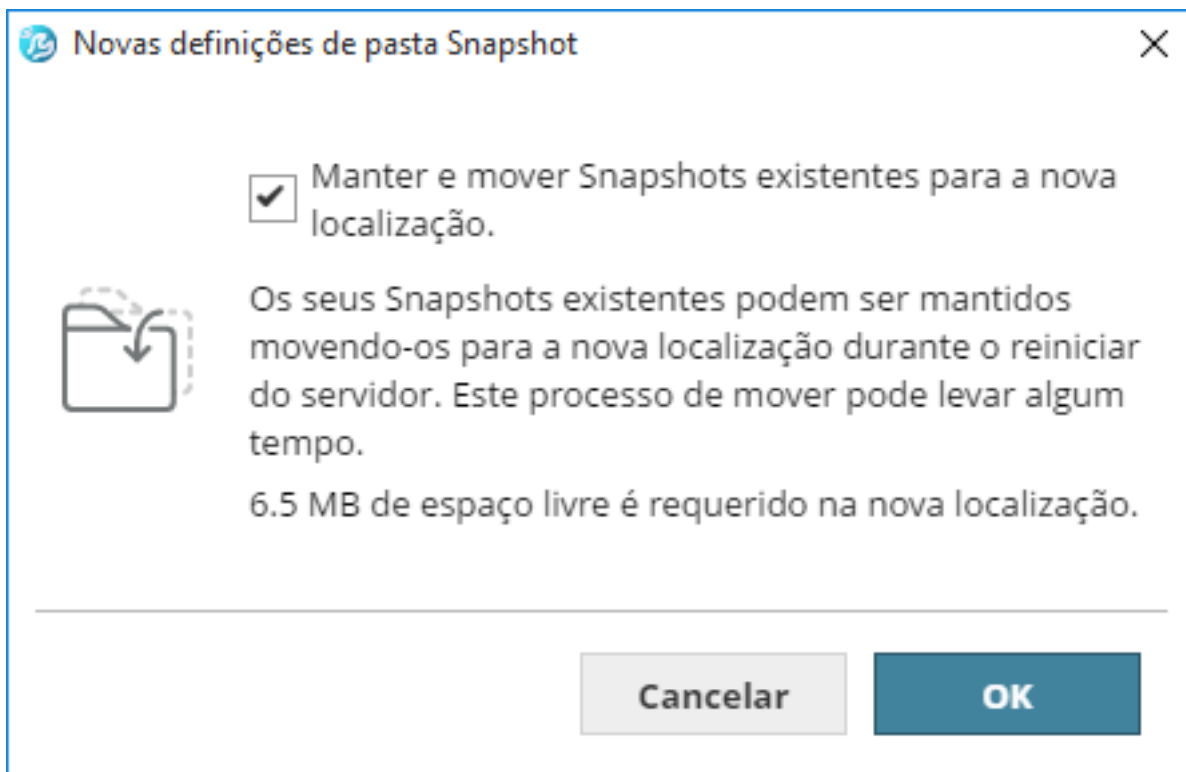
Novas definições de pasta Snapshot

×

Manter e mover Snapshots existentes para a nova localização.

Os seus Snapshots existentes podem ser mantidos movendo-os para a nova localização durante o reiniciar do servidor. Este processo de mover pode levar algum tempo.

6.5 MB de espaço livre é requerido na nova localização.

Cancelar

OK